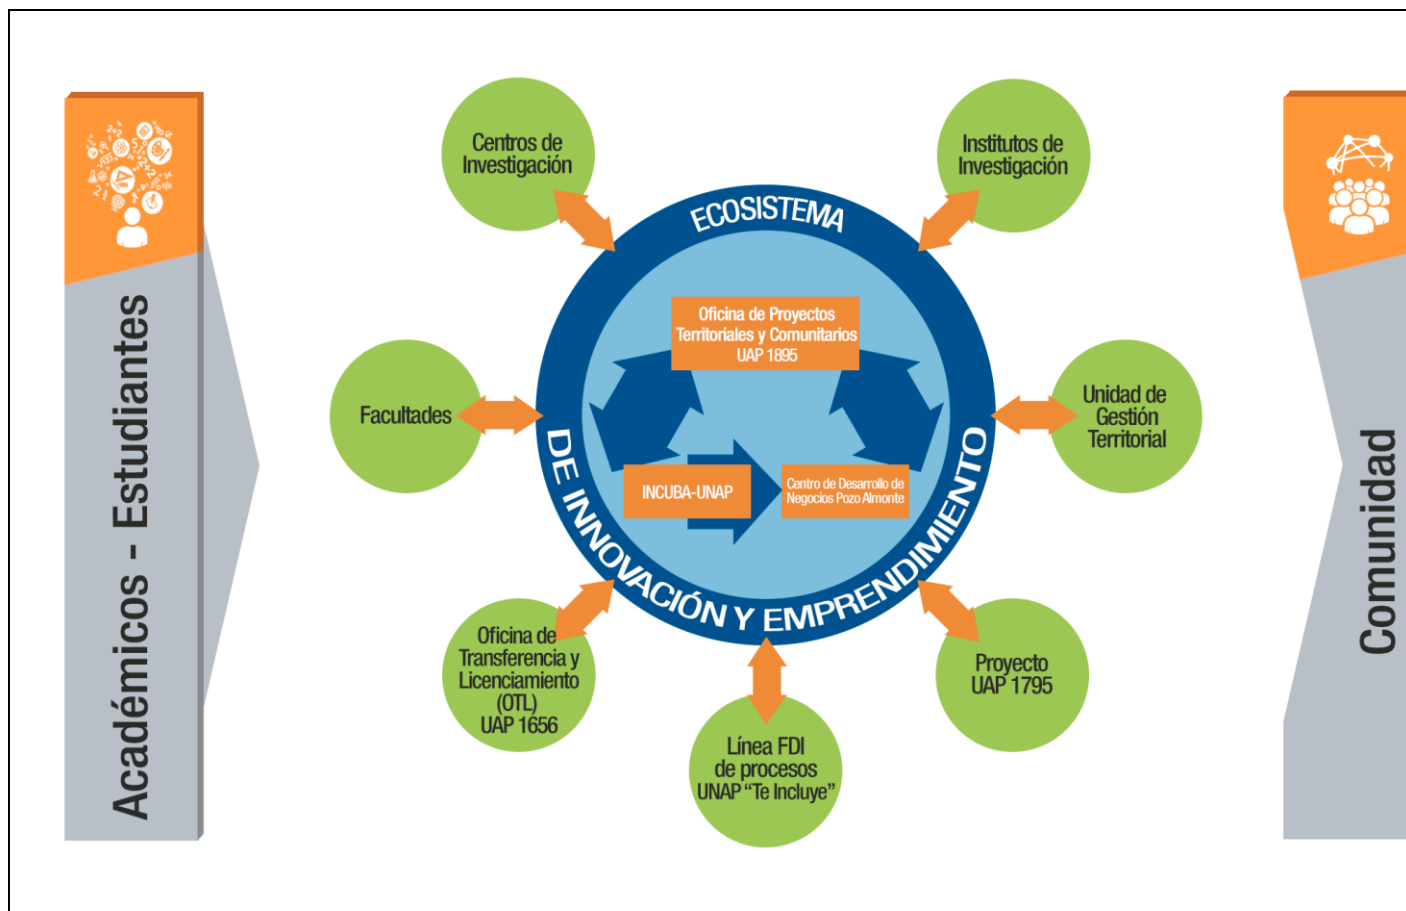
Académicos - Estudiantes

Centros de Investigación

Institutos de Investigación

ECOSISTEMA DE INNOVACIÓN Y EMPRENDIMIENTO

Oficina de Proyectos Territoriales y Comunitarios UAP 1895

Facultades

Unidad de Gestión Territorial

INCUBA-UNAP

Centro de Desarrollo de Negocios Pozo Almonte

Oficina de Transferencia y Licenciamiento (OTL) UAP 1656

Línea FDI de procesos UNAP "Te Incluye"

Proyecto UAP 1795

Comunidad